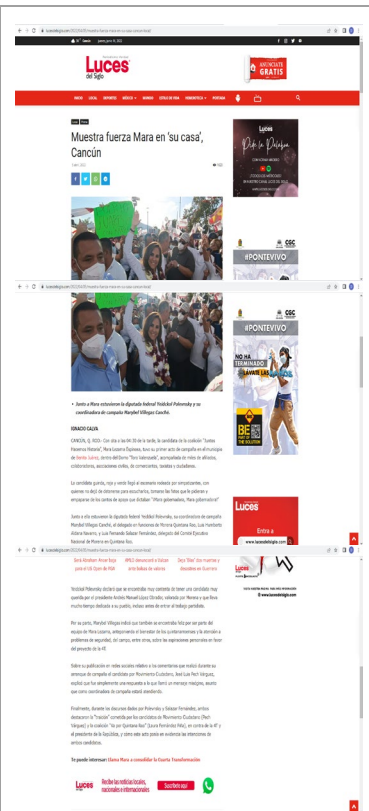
Luces del Siglo

ANÚNCIATE GRATIS

INICIO LOCAL DEPORTES MÉXICO MUNDO ESTILO DE VIDA HOROSCOPOS PORTADAS

Muestra fuerza Mara en 'su casa', Cancún

Pide la Palabra

#PONTEVIVO

• Junto a Mara estuvieron la diputada federal Yoldokol Polevnsky y su coordinadora de campaña Marybel Villegas Canché.

IGNACIO CALVA

CANCÚN, Q. ROO.- Con sita a las 04:30 de la tarde, la candidata de la coalición "Juntos Hacemos Historia", Mara Lezama Espinosa, tuvo su primer acto de campaña en el municipio de Benito Juárez, dentro del Domo "Toro Valenzuela", acompañada de miles de afiliados, colaboradores, asociaciones civiles, de comerciantes, taxistas y ciudadanos.

La candidata guinda, rojo y verde fue claramente recibida por simpatizantes, con quienes no dejó de bloquearse para escucharlos, tomarse las fotos que le pedían y empaparse de los cantos de apoyo que le decían "Mara gobernadora, Mara gobernadora".

Junto a ella estuvieron la diputada federal Yeidckol Polevnsky, su coordinadora de campaña Marybel Villegas Canché, el delegado en funciones de Morena Quintana Roo, Luis Humberto Aldana Navarro, y Juan Fernando Salazar Fernández, delegado del Comité Ejecutivo Nacional de Morena en Quintana Roo.

NO HA TERMINADO LÁVATE LAS MANOS

BE PART OF THE SOLUTION

Luces
Entra a
www.lucesdelsiglo.com

Yeidckol Polevnsky declaró que se encontraba muy contenta de tener una candidata muy querida por el presidente Andrés Manuel López Obrador, restando con Moreno y que lleva mucho tiempo dedicada a su pueblo, incluso antes de entrar al trabajo partidista.

Por su parte, Marybel Villegas indicó que también se encontraba feliz por ser parte del equipo de Mara Lezama, anteponiendo el bienestar de los quintanarroenses y la atención a problemas de seguridad, del campo, entre otros, sobre las aspiraciones personales en favor del proyecto de la 4T.

Sobre su publicación en redes sociales relativo a los comentarios que realizó durante su arranque de campaña el candidato por Movimiento Ciudadano, José Luis Pech Várguez, explicó que fue simplemente una respuesta a lo que lanzó un mensaje misógino, asunto que como coordinadora de campaña estará atendiendo.

Finalmente, durante los discursos dados por Polevnsky y Salazar Fernández, ambos destacaron la "traición" cometida por los candidatos de Movimiento Ciudadano (Pech Várguez) y la coalición "Va por Quintana Roo" (Laura Fernández Piña), en contra de la 4T y al presidente de la República, y cómo este acto pone en evidencia las intenciones de ambos candidatos.

Te puede interesar: Llama Mara a consolidar la Cuarta Transformación

Luces
Recibe las noticias locales, nacionales e internacionales
Suscríbete aquí

www.lucesdelsiglo.com